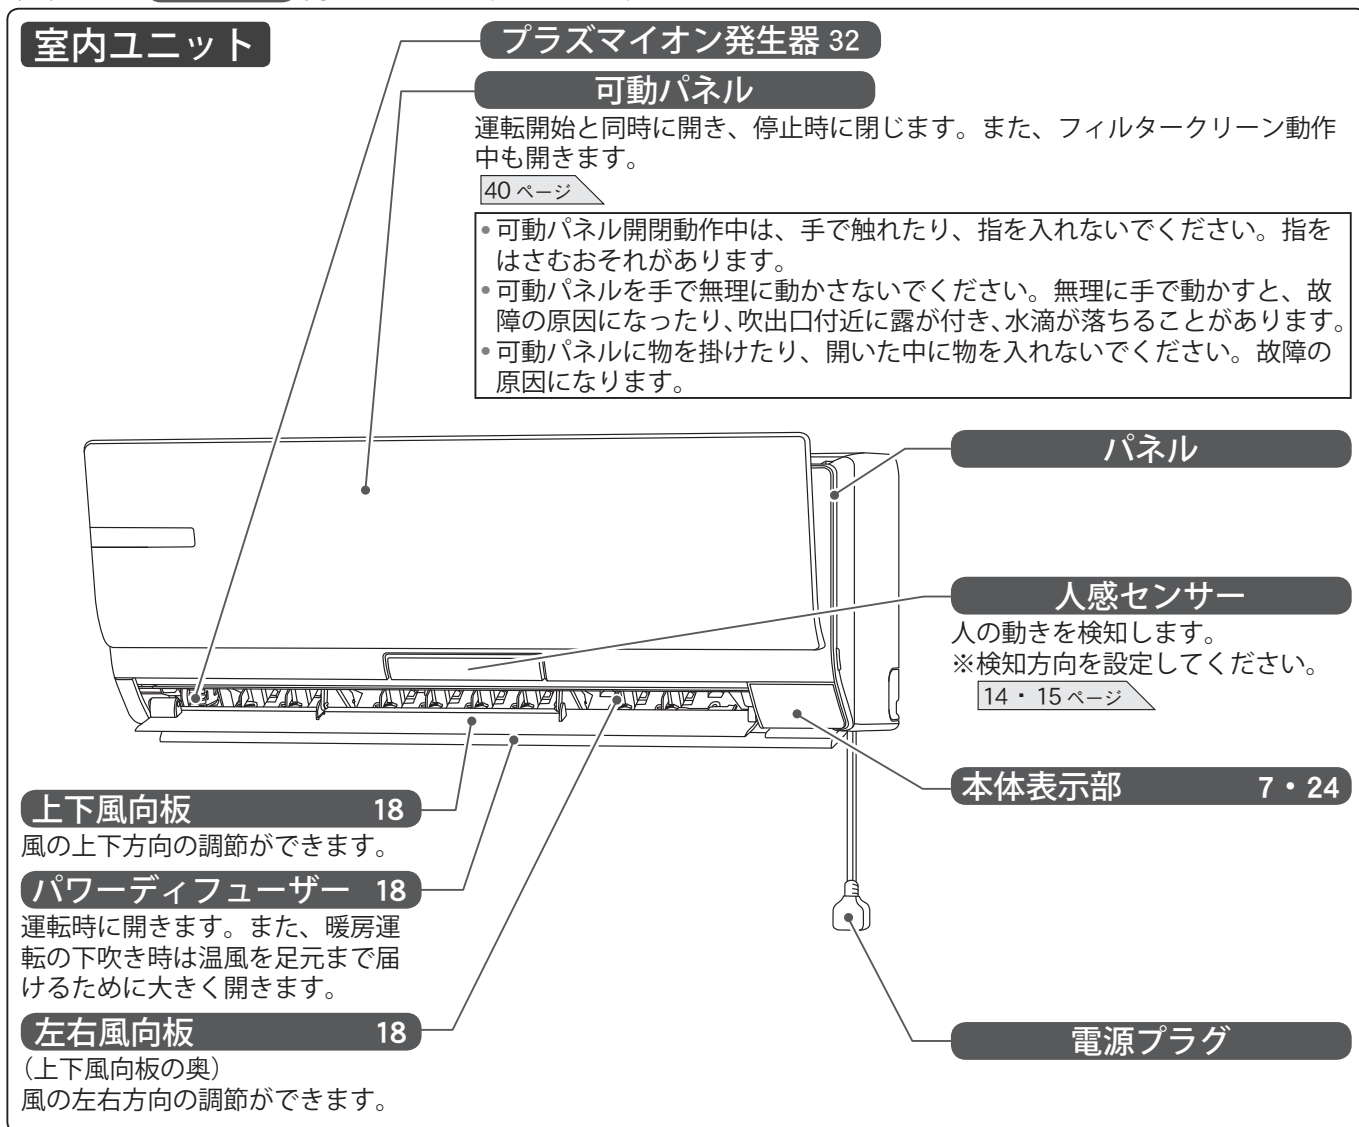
室内ユニット

プラズマイオン発生器 32

可動パネル

運転開始と同時に開き、停止時に閉じます。また、フィルタークリーン動作中も開きます。

40 ページ

• 可動パネル開閉動作中は、手で触れたり、指を入れないでください。指をはさむおそれがあります。
• 可動パネルを手で無理に動かさないでください。無理に手で動かすと、故障の原因になったり、吹出口付近に露が付き、水滴が落ちることがあります。
• 可動パネルに物を掛けたり、開いた中に物を入れないでください。故障の原因になります。

パネル

人感センサー

人の動きを検知します。
※検知方向を設定してください。

14 ・ 15 ページ

本体表示部 7 ・ 24

上下風向板 18

風の上下方向の調節ができます。

パワーディフューザー 18

運転時に開きます。また、暖房運転の下吹き時は温風を足元まで届けるために大きく開きます。

左右風向板 18

（上下風向板の奥）
風の左右方向の調節ができます。

電源プラグ